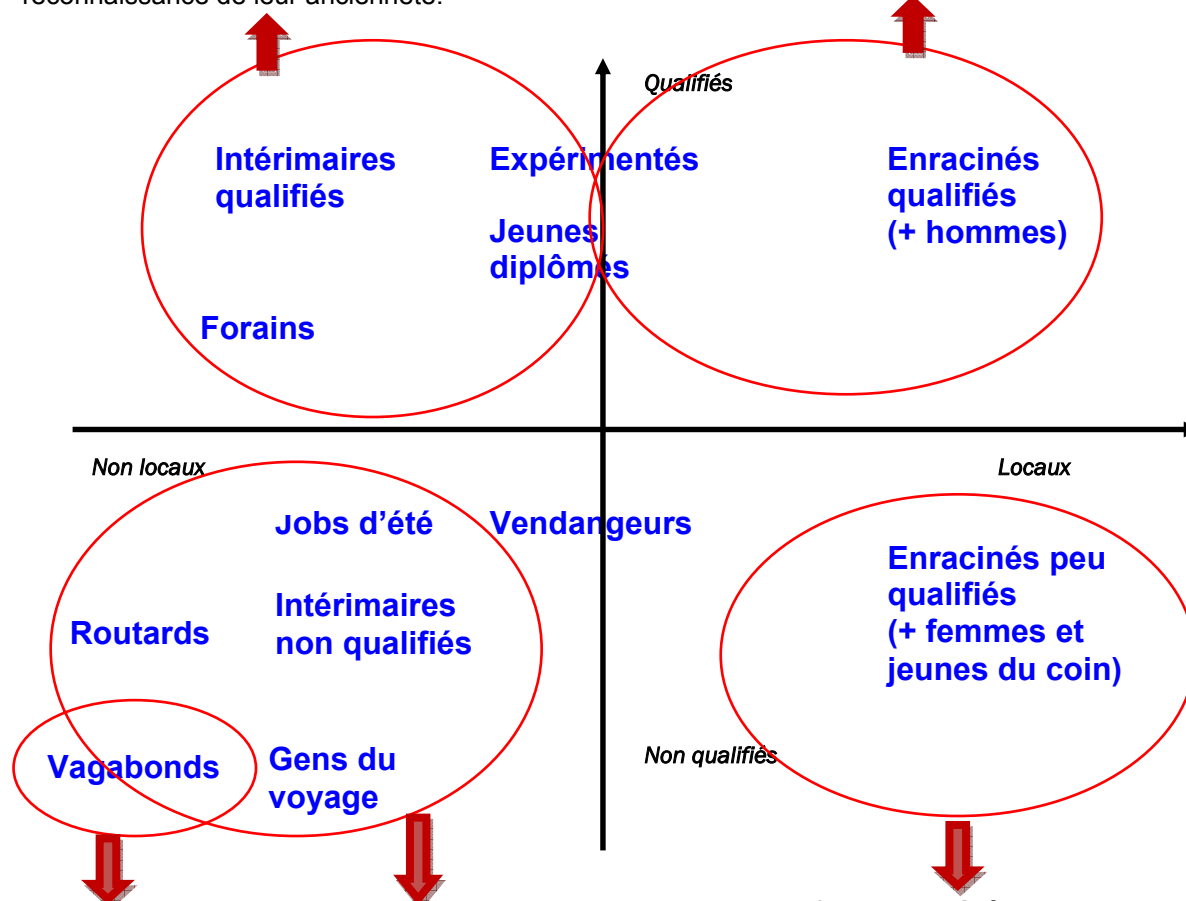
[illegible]

Qualifiés

Intérimaires qualifiés

Expérimentés

Jeunes diplômés

Enracinés qualifiés (+ hommes)

Forains

Non locaux

Locaux

Jobs d'été

Vendangeurs

Enracinés peu qualifiés (+ femmes et jeunes du coin)

Routards

Intérimaires non qualifiés

Vagabonds

Gens du voyage

Non qualifiés